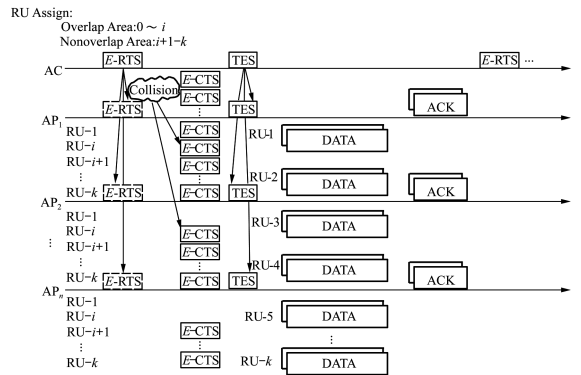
RU Assign:
Overlap Area:0 ~ $i$
Nonoverlap Area:$i$+1−$k$

AC
$E$-RTS
TES
$E$-RTS ···

Collision
$E$-CTS
$E$-CTS
$E$-RTS
TES
ACK

AP$_1$
RU−1
RU−$i$
RU−$i$+1
⋮
RU−$k$
$E$-CTS
$E$-CTS
$E$-CTS
⋮
$E$-CTS
$E$-RTS
TES
RU-1
DATA
RU-2
DATA
ACK

AP$_2$
RU−1
RU−$i$
RU−$i$+1
⋮
RU−$k$
$E$-CTS
$E$-CTS
⋮
$E$-CTS
$E$-RTS
TES
RU-3
DATA
RU-4
DATA
ACK

⋮

AP$_n$
RU−1
RU−$i$
RU−$i$+1
⋮
RU−$k$
$E$-CTS
$E$-CTS
RU-5
DATA
⋮
RU−$k$
DATA